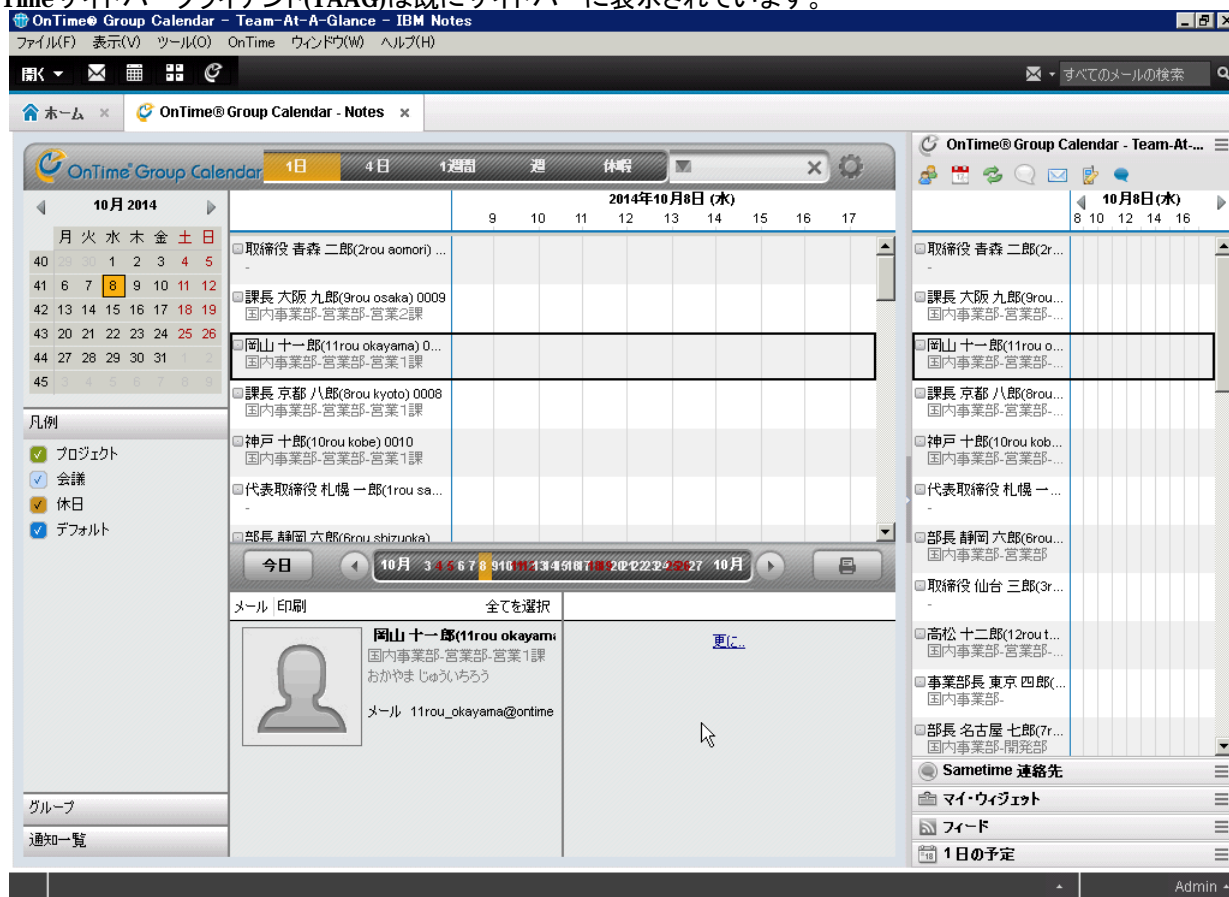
Timeサイドバー プライナント(TAAG)は既にサイドバーに表示されています。
OnTime® Group Calendar - Team-At-A-Glance - IBM Notes
ファイル(F) 表示(V) ツール(O) OnTime ウィンドウ(W) ヘルプ(H)
開く
すべてのメールの検索
ホーム ×
OnTime® Group Calendar - Notes ×
OnTime Group Calendar
1日 4日 1週間 週 休暇
10月 2014

| | 月 | 火 | 水 | 木 | 金 | 土 | 日 |
|---|---|---|---|---|---|---|---|
| 40 | 29 | 30 | 1 | 2 | 3 | 4 | 5 |
| 41 | 6 | 7 | 8 | 9 | 10 | 11 | 12 |
| 42 | 13 | 14 | 15 | 16 | 17 | 18 | 19 |
| 43 | 20 | 21 | 22 | 23 | 24 | 25 | 26 |
| 44 | 27 | 28 | 29 | 30 | 31 | 1 | 2 |
| 45 | 3 | 4 | 5 | 6 | 7 | 8 | 9 |

凡例
プロジェクト
会議
休日
デフォルト
2014年10月8日 (水)
9 10 11 12 13 14 15 16 17
取締役 青森 二郎(2rou aomori) ...
-
課長 大阪 九郎(9rou osaka) 0009
国内事業部-営業部-営業2課
岡山 十一郎(11rou okayama) 0...
国内事業部-営業部-営業1課
課長 京都 八郎(8rou kyoto) 0008
国内事業部-営業部-営業1課
神戸 十郎(10rou kobe) 0010
国内事業部-営業部-営業1課
代表取締役 札幌 一郎(1rou sa...
-
部長 静岡 六郎(6rou shizuoka)
今日
10月 3 4 5 6 7 8 9 10 11 12 13 14 15 16 17 18 19 20 21 22 23 24 25 26 27 10月
メール 印刷
全てを選択
岡山 十一郎(11rou okayama
国内事業部-営業部-営業1課
おかやま じゅういちろう
メール 11rou_okayama@ontime
更に...
グループ
通知一覧
OnTime® Group Calendar - Team-At-...
10月8日(水)
8 10 12 14 16
取締役 青森 二郎(2r...
-
課長 大阪 九郎(9rou...
国内事業部-営業部-...
岡山 十一郎(11rou o...
国内事業部-営業部-...
課長 京都 八郎(8rou...
国内事業部-営業部-...
神戸 十郎(10rou kob...
国内事業部-営業部-...
代表取締役 札幌 一...
-
部長 静岡 六郎(6rou...
国内事業部-営業部
取締役 仙台 三郎(3r...
-
高松 十二郎(12rou t...
国内事業部-営業部-...
事業部長 東京 四郎(...
国内事業部-
部長 名古屋 七郎(7r...
国内事業部-開発部
Sametime 連絡先
マイ・ウィジェット
フィード
1日の予定
Admin